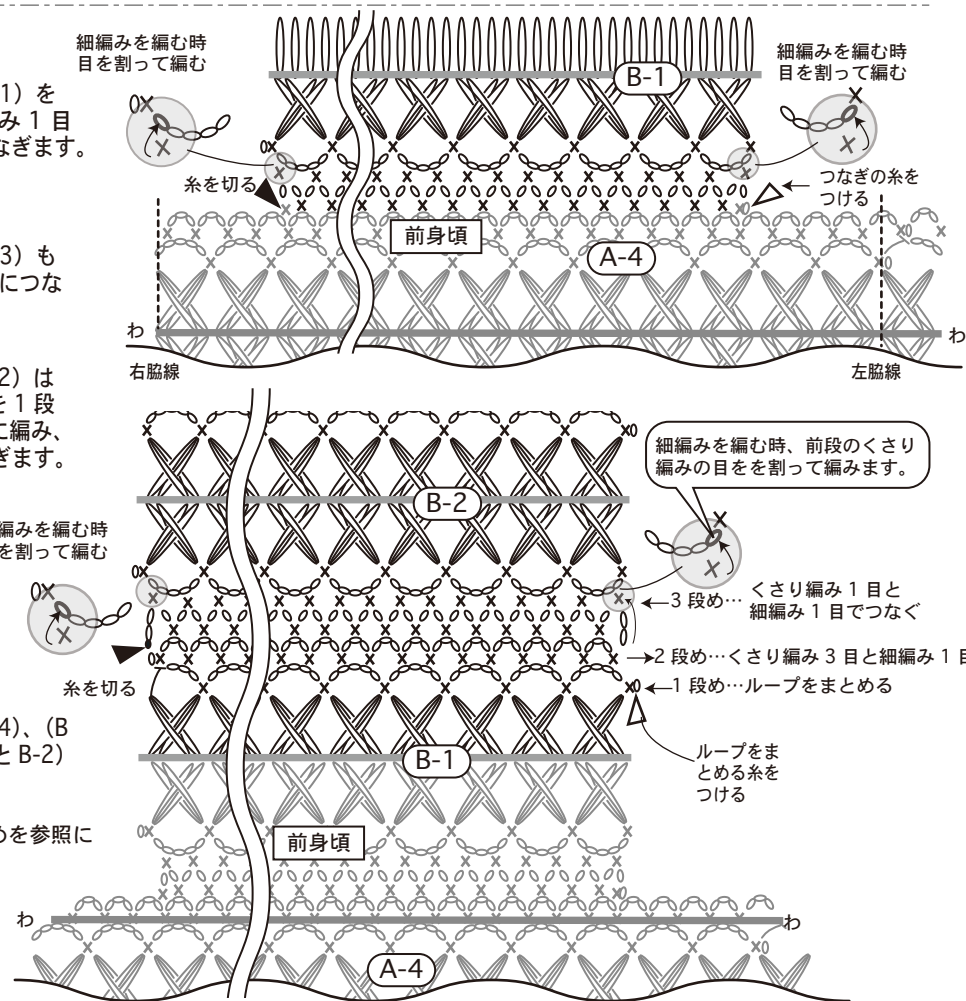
1）を
み 1 目
なぎます。

3）も
につな

2）は
を 1 段
こ編み、
ぎます。

編みを編む時
を割って編む

4)、(B
と B-2)

めを参照に

細編みを編む時
目を割って編む

細編みを編む時
目を割って編む

B-1

糸を切る

つなぎの糸を
つける

前身頃

A-4

わ

わ

右脇線

左脇線

細編みを編む時、前段のくさり
編みの目をを割って編みます。

B-2

3 段め… くさり編み 1 目と
細編み 1 目でつなぐ

2 段め…くさり編み 3 目と細編み 1 目

1 段め…ループをまとめる

糸を切る

B-1

ループをま
とめる糸を
つける

前身頃

わ

わ

A-4